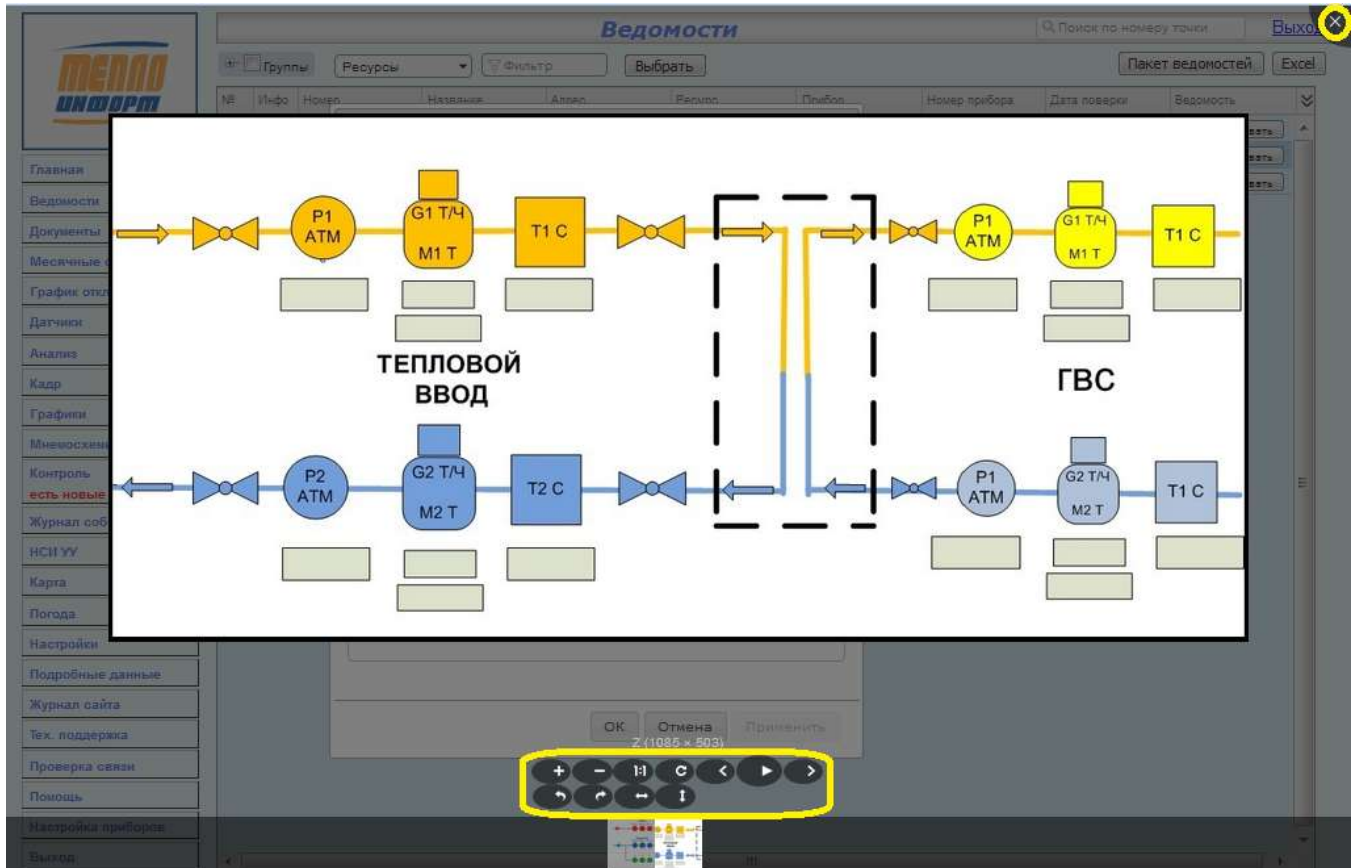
ТЕПЛО
ИНФОРМ

Ведомости

Поиск по номеру точки

Выход

Группы

Ресурсы

Фильтр

Выбрать

Пакет ведомостей

Excel

| № | Инфо | Номер | Название | Адрес | Ресурс | Прибор | Номер прибора | Дата поверки | Ведомость |
|---|---|---|---|---|---|---|---|---|---|

Главная
Ведомости
Документы
Месячные
График откл
Датчики
Анализ
Кадр
Графики
Мнемосхемы
Контроль
есть новые
Журнал соб
НСИ УУ
Карта
Погода
Настройки
Подробные данные
Журнал сайта
Тех. поддержка
Проверка связи
Помощь
Настройка приборов
Выход

P1 АТМ

G1 Т/Ч
M1 Т

T1 C

P1 АТМ

G1 Т/Ч
M1 Т

T1 C

ТЕПЛОВОЙ ВВОД

ГВС

P2 АТМ

G2 Т/Ч
M2 Т

T2 C

P1 АТМ

G2 Т/Ч
M2 Т

T1 C

OK

Отмена

Применить

Z (1085 × 503)

1:1